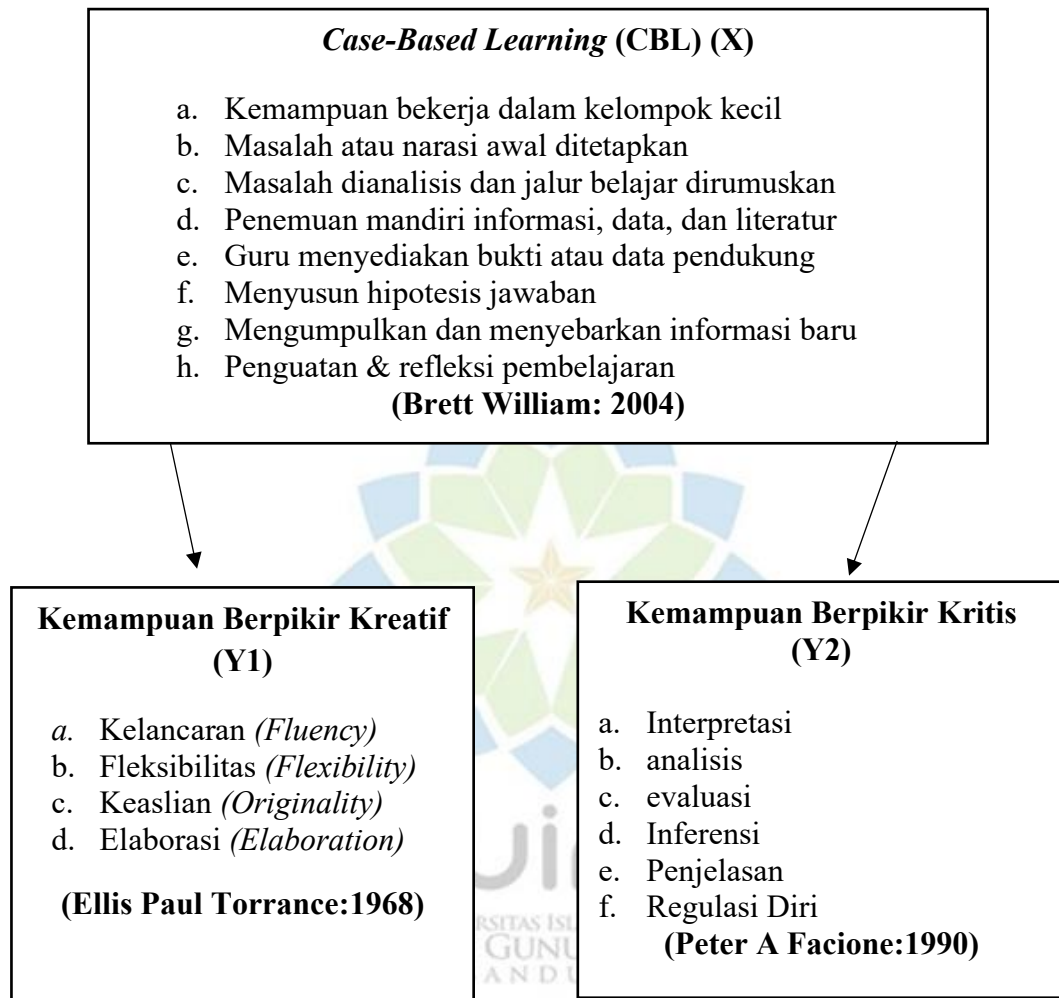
*Case-Based Learning* (CBL) (X)

a. Kemampuan bekerja dalam kelompok kecil
b. Masalah atau narasi awal ditetapkan
c. Masalah dianalisis dan jalur belajar dirumuskan
d. Penemuan mandiri informasi, data, dan literatur
e. Guru menyediakan bukti atau data pendukung
f. Menyusun hipotesis jawaban
g. Mengumpulkan dan menyebarkan informasi baru
h. Penguatan & refleksi pembelajaran

(Brett William: 2004)

Kemampuan Berpikir Kreatif (Y1)

*a.* Kelancaran *(Fluency)*
b. Fleksibilitas *(Flexibility)*
c. Keaslian *(Originality)*
d. Elaborasi *(Elaboration)*

(Ellis Paul Torrance:1968)

Kemampuan Berpikir Kritis (Y2)

a. Interpretasi
b. analisis
c. evaluasi
d. Inferensi
e. Penjelasan
f. Regulasi Diri

(Peter A Facione:1990)

RSITAS ISL
GUNU
ANDU